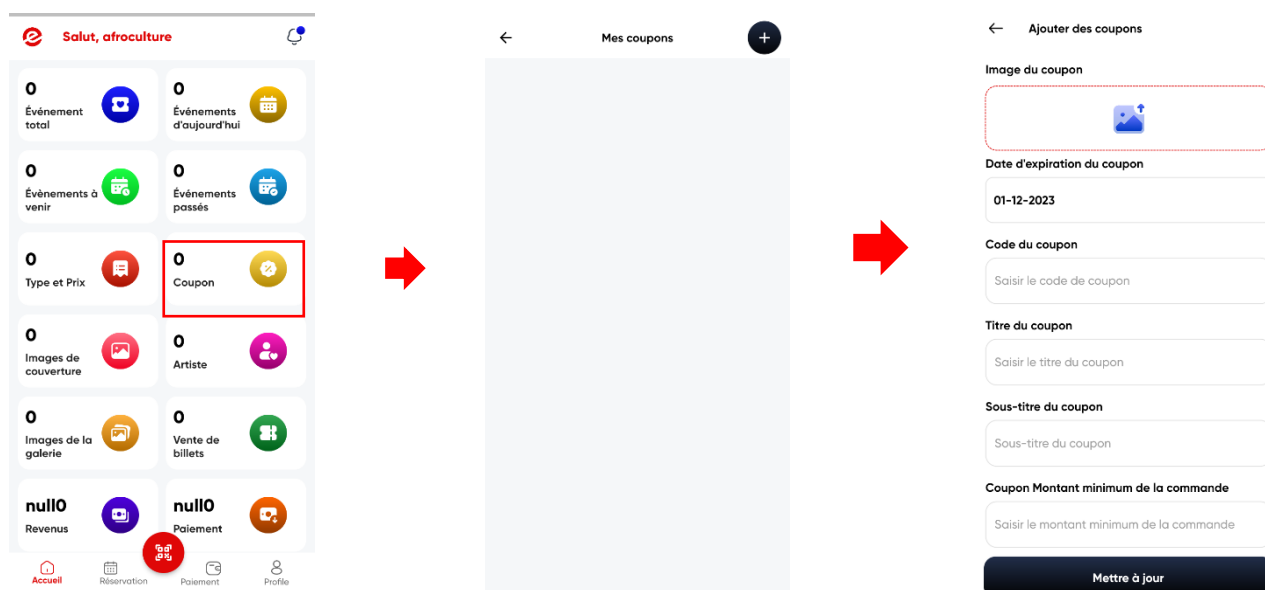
Salut, afroculture

0
Événement total

0
Événements d'aujourd'hui

0
Évènements à venir

0
Événements passés

0
Type et Prix

0
Coupon

0
Images de couverture

0
Artiste

0
Images de la galerie

0
Vente de billets

null0
Revenus

null0
Paiement

Accueil
Réservation
Paiement
Profile

Mes coupons

Ajouter des coupons

Image du coupon

Date d'expiration du coupon
01-12-2023

Code du coupon
Saisir le code de coupon

Titre du coupon
Saisir le titre du coupon

Sous-titre du coupon
Sous-titre du coupon

Coupon Montant minimum de la commande
Saisir le montant minimum de la commande

Mettre à jour